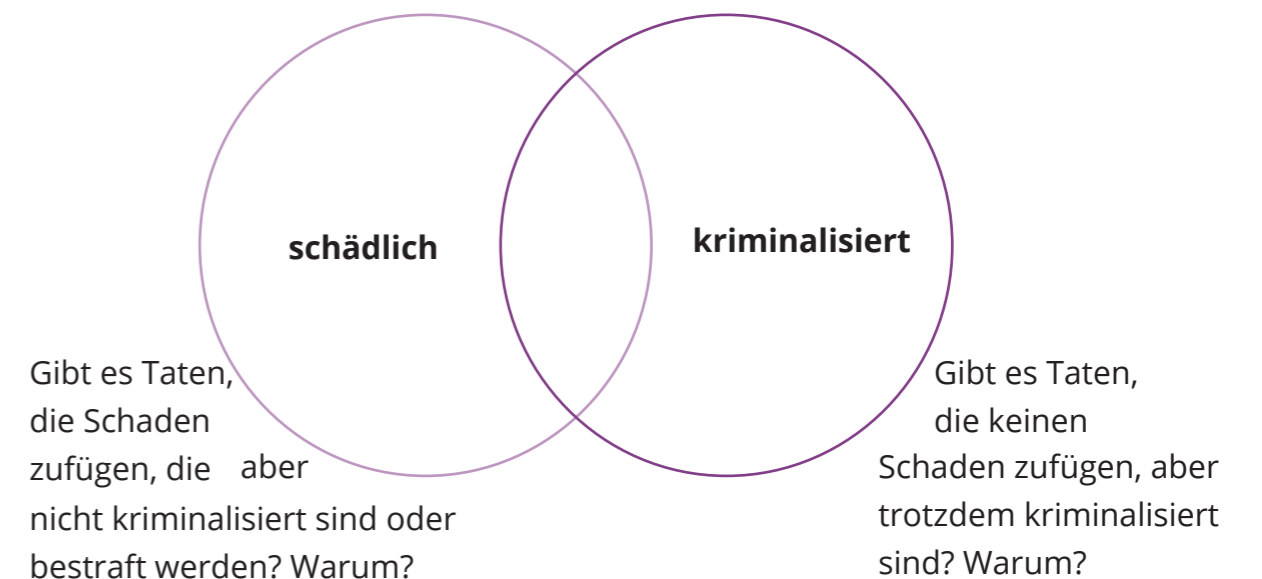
schädlich

kriminalisiert

Gibt es Taten, die Schaden zufügen, die aber nicht kriminalisiert sind oder bestraft werden? Warum?

Gibt es Taten, die keinen Schaden zufügen, aber trotzdem kriminalisiert sind? Warum?